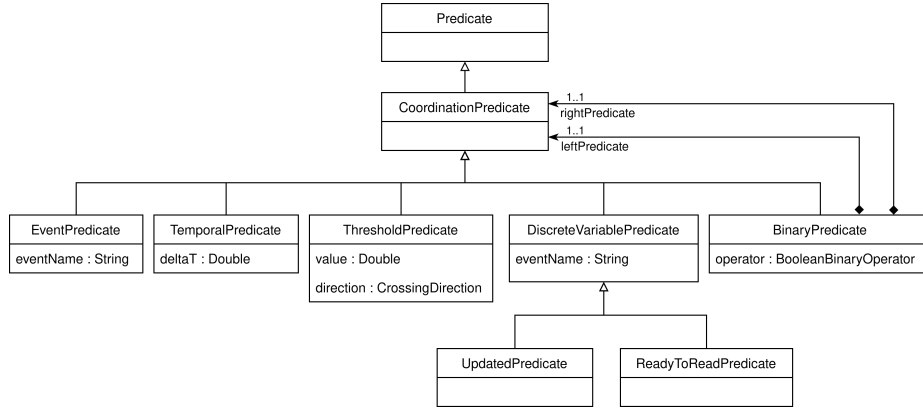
Predicate

CoordinationPredicate

1..1
rightPredicate

1..1
leftPredicate

EventPredicate
eventName : String

TemporalPredicate
deltaT : Double

ThresholdPredicate
value : Double
direction : CrossingDirection

DiscreteVariablePredicate
eventName : String

BinaryPredicate
operator : BooleanBinaryOperator

UpdatedPredicate

ReadyToReadPredicate